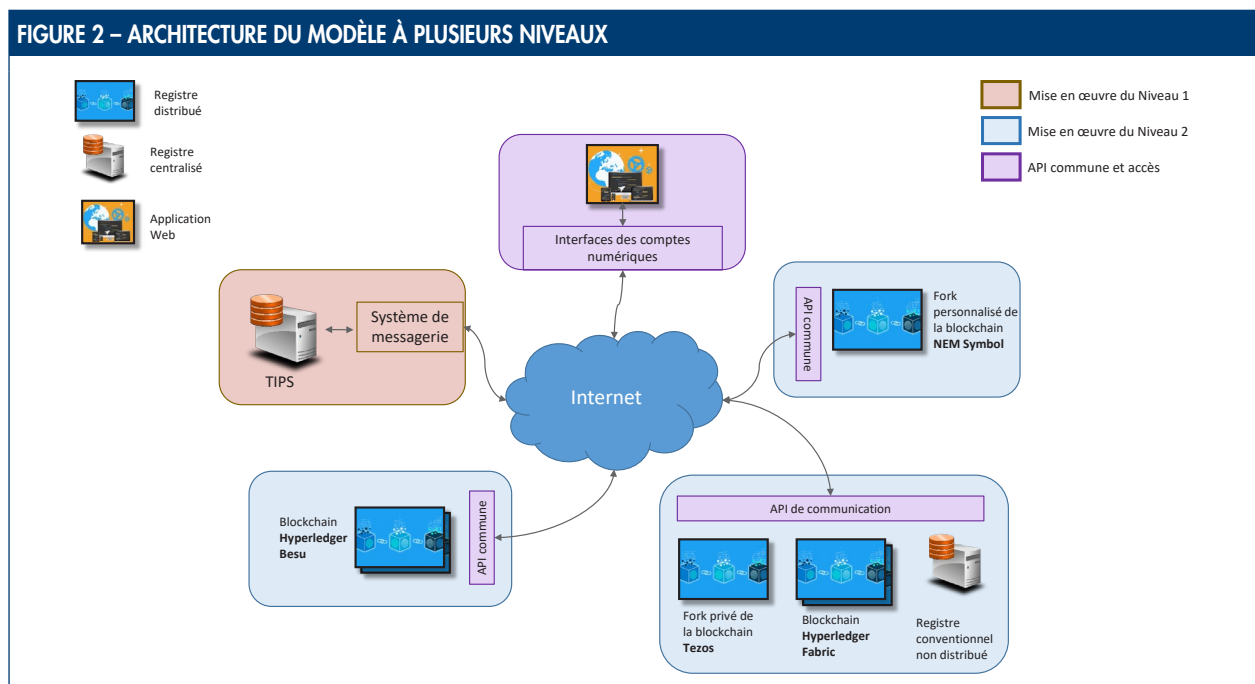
FIGURE 2 – ARCHITECTURE DU MODÈLE À PLUSIEURS NIVEAUX

Registre distribué

Registre centralisé

Application Web

Mise en œuvre du Niveau 1

Mise en œuvre du Niveau 2

API commune et accès

Interfaces des comptes numériques

Système de messagerie

TIPS

Internet

API commune

Fork personnalisé de la blockchain **NEM Symbol**

Blockchain **Hyperledger Besu**

API commune

API de communication

Fork privé de la blockchain **Tezos**

Blockchain **Hyperledger Fabric**

Registre conventionnel non distribué